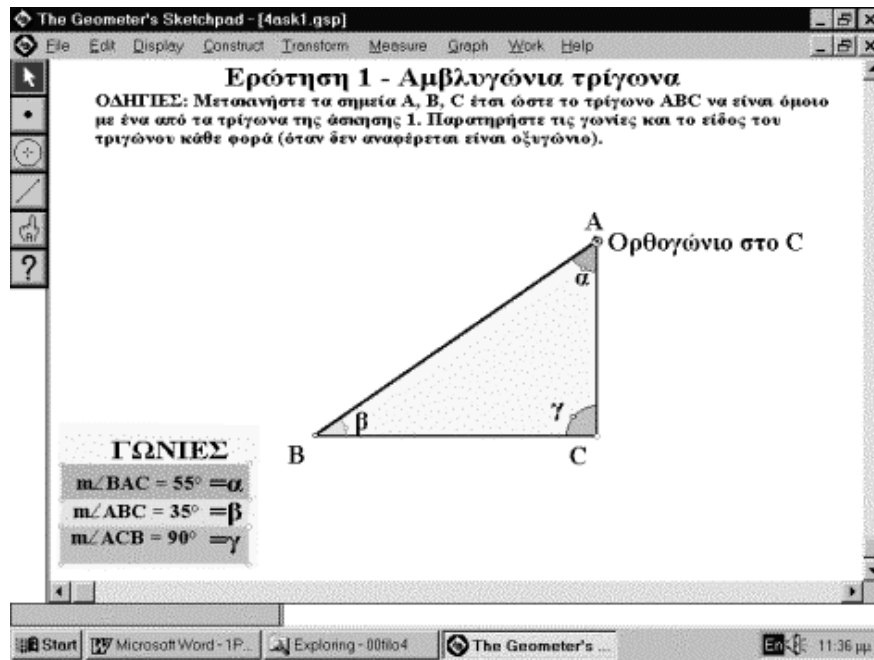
The Geometer's Sketchpad - [4ask1.gsp]

File Edit Display Construct Transform Measure Graph Work Help

?

Ερώτηση 1 - Αμβλυγώνια τρίγωνα

ΟΔΗΓΙΕΣ: Μετακινήστε τα σημεία A, B, C έτσι ώστε το τρίγωνο ABC να είναι όμοιο με ένα από τα τρίγωνα της άσκησης 1. Παρατηρήστε τις γωνίες και το είδος του τριγώνου κάθε φορά (όταν δεν αναφέρεται είναι οξυγώνιο).

A

Ορθογώνιο στο C

α

β

γ

B

C

ΓΩΝΙΕΣ

m∠BAC = 55° =α

m∠ABC = 35° =β

m∠ACB = 90° =γ

Start | Microsoft Word - 1P... | Exploring - 00filo4 | The Geometer's ... | En | 11:36 μμ